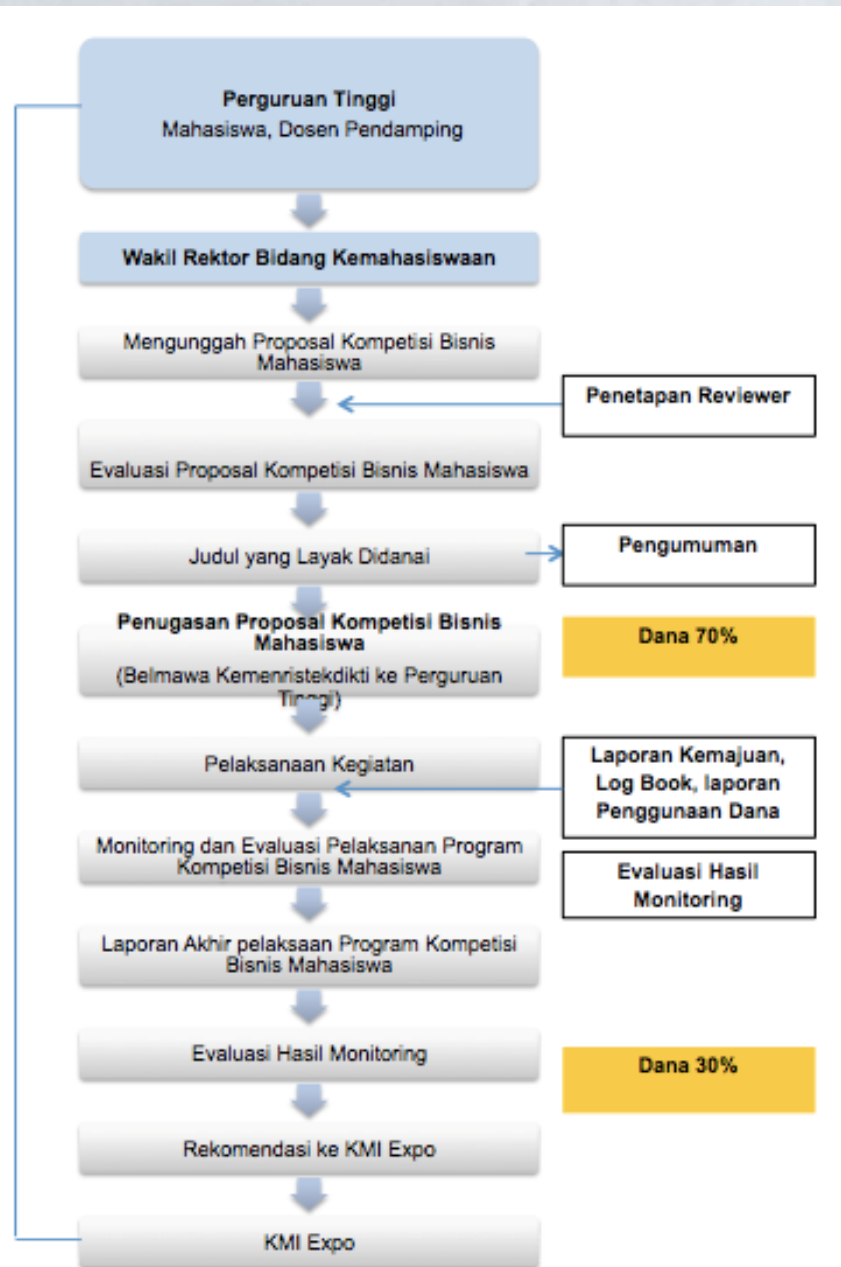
Perguruan Tinggi
Mahasiswa, Dosen Pendamping

Wakil Rektor Bidang Kemahasiswaan

Mengunggah Proposal Kompetisi Bisnis Mahasiswa

Penetapan Reviewer

Evaluasi Proposal Kompetisi Bisnis Mahasiswa

Judul yang Layak Didanai

Pengumuman

Penugasan Proposal Kompetisi Bisnis Mahasiswa
(Belmawa Kemenristekdikti ke Perguruan Tinggi)

Dana 70%

Pelaksanaan Kegiatan

Laporan Kemajuan, Log Book, laporan Penggunaan Dana

Monitoring dan Evaluasi Pelaksanan Program Kompetisi Bisnis Mahasiswa

Evaluasi Hasil Monitoring

Laporan Akhir pelaksaan Program Kompetisi Bisnis Mahasiswa

Evaluasi Hasil Monitoring

Dana 30%

Rekomendasi ke KMI Expo

KMI Expo